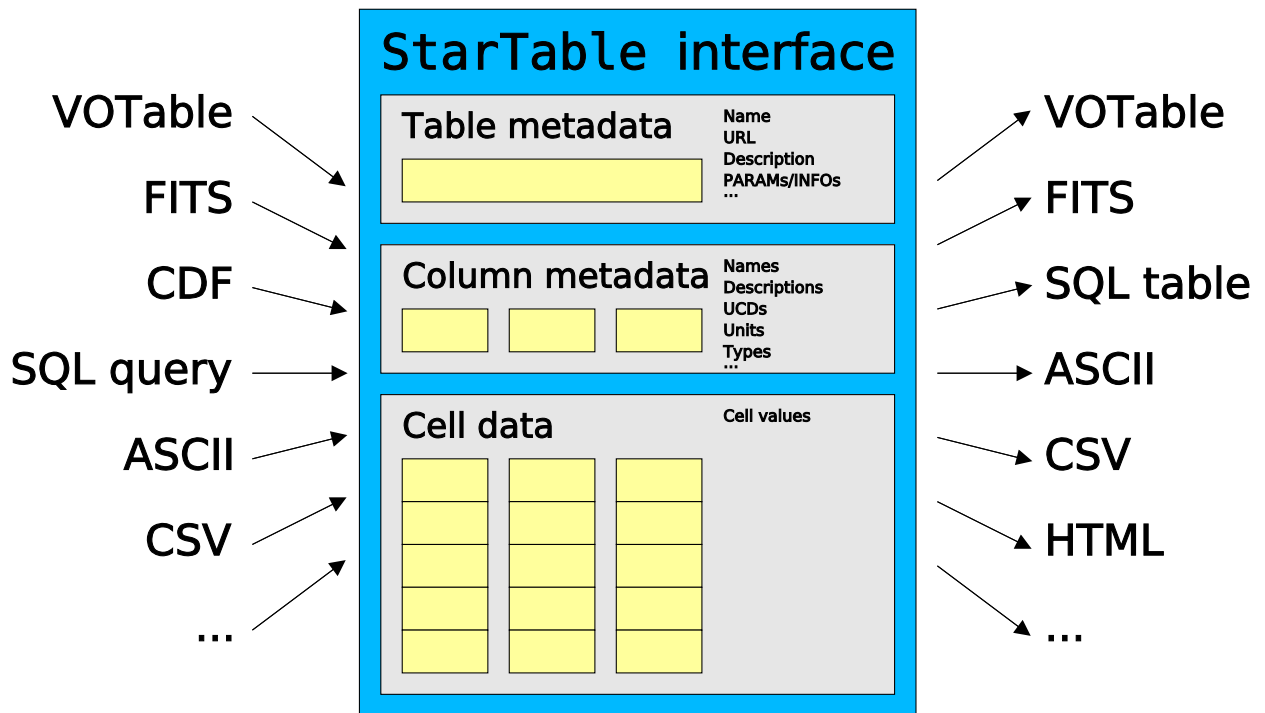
StarTable interface

VOTable
FITS
CDF
SQL query
ASCII
CSV
...

Table metadata
Name
URL
Description
PARAMs/INFOs
...

Column metadata
Names
Descriptions
UCDs
Units
Types
...

Cell data
Cell values

VOTable
FITS
SQL table
ASCII
CSV
HTML
...